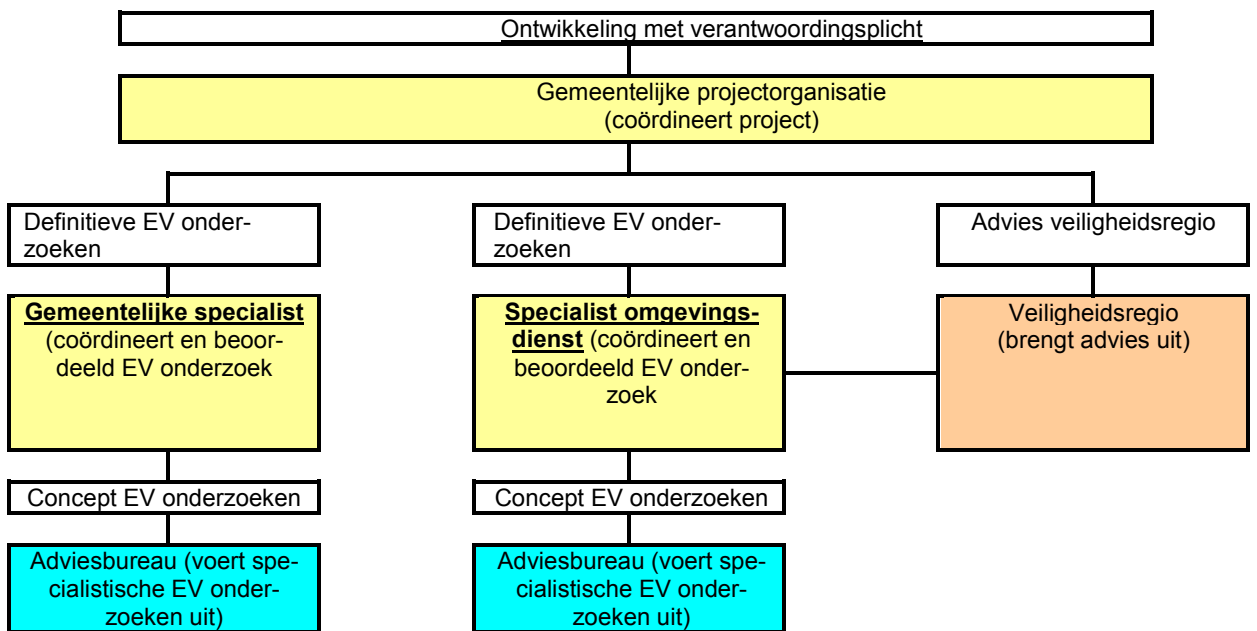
Ontwikkeling met verantwoordingsplicht

Gemeentelijke projectorganisatie (coördineert project)

Definitieve EV onderzoeken

Gemeentelijke specialist (coördineert en beoordeeld EV onderzoek

Concept EV onderzoeken

Adviesbureau (voert specialistische EV onderzoeken uit)

Definitieve EV onderzoeken

Specialist omgevingsdienst (coördineert en beoordeeld EV onderzoek

Concept EV onderzoeken

Adviesbureau (voert specialistische EV onderzoeken uit)

Advies veiligheidsregio

Veiligheidsregio (brengt advies uit)